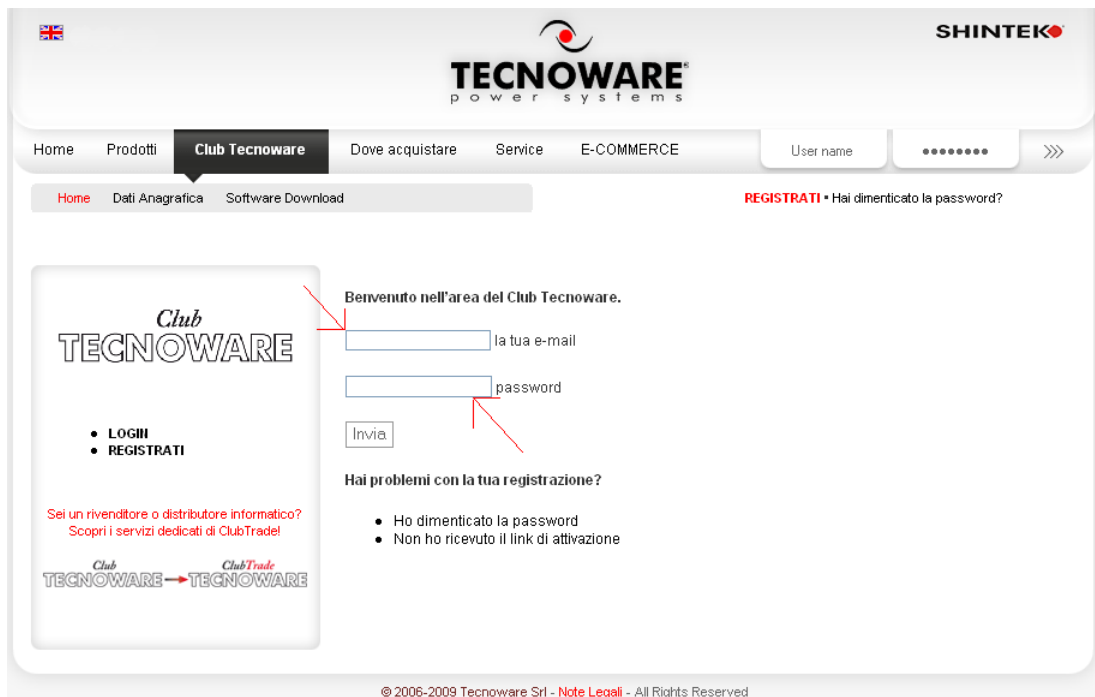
SHINTEK

TECNOWARE®
power systems

Home Prodotti Club Tecnoware Dove acquistare Service E-COMMERCE

User name ●●●●●●●● »»

Home Dati Anagrafica Software Download

REGISTRATI • Hai dimenticato la password?

Club
TECNOWARE

• LOGIN
• REGISTRATI

Sei un rivenditore o distributore informatico?
Scopri i servizi dedicati di ClubTrade!

Club TECNOWARE → ClubTrade TECNOWARE

Benvenuto nell'area del Club Tecnoware.

la tua e-mail

password

Invia

Hai problemi con la tua registrazione?

• Ho dimenticato la password
• Non ho ricevuto il link di attivazione

© 2006-2009 Tecnoware Srl - Note Legali - All Rights Reserved